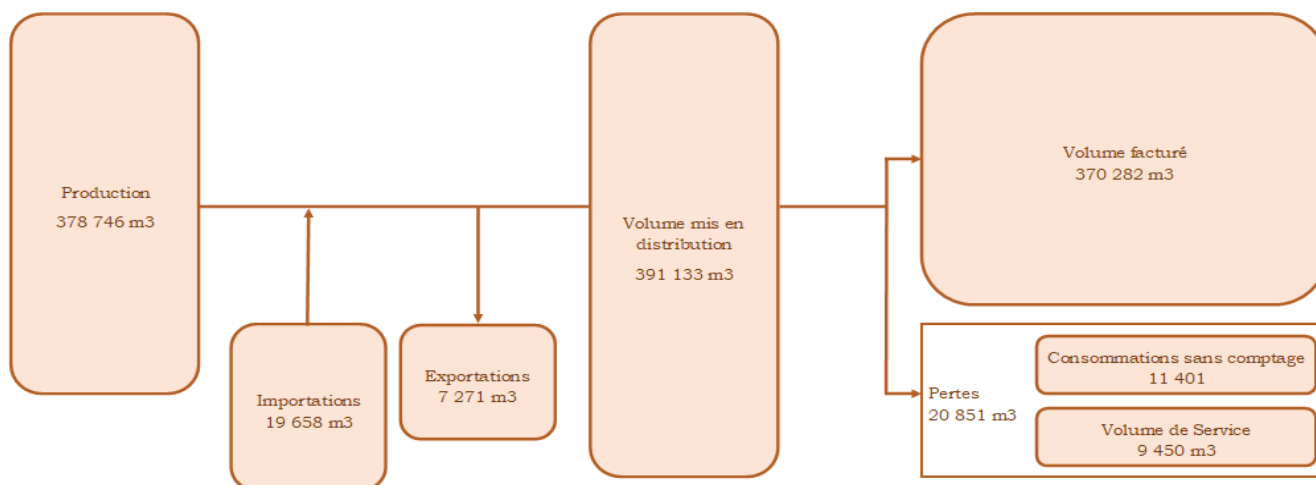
Production
378 746 m3

Importations
19 658 m3

Exportations
7 271 m3

Volume mis en distribution
391 133 m3

Volume facturé
370 282 m3

Pertes
20 851 m3

Consommations sans comptage
11 401

Volume de Service
9 450 m3